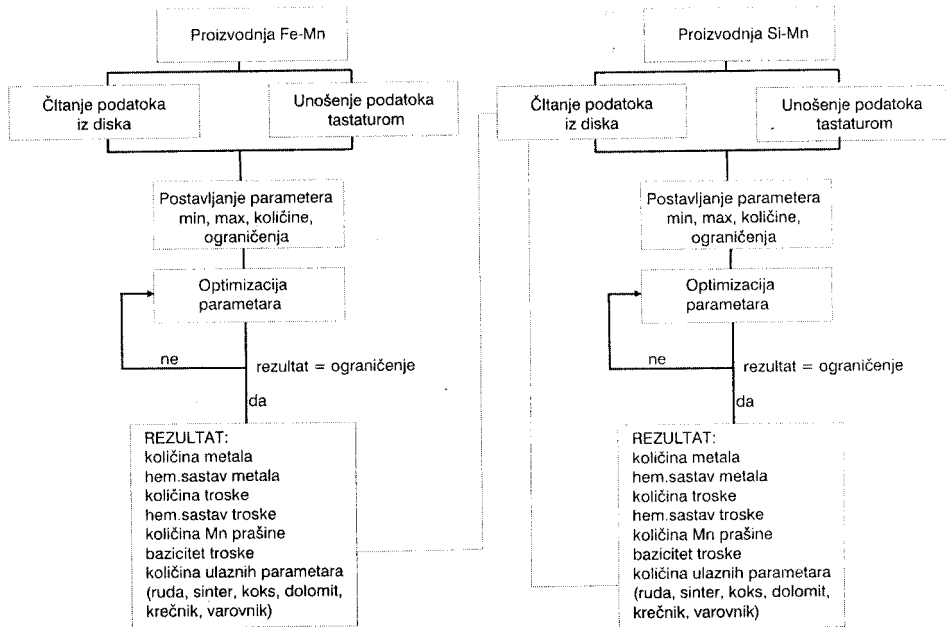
Proizvodnja Fe-Mn

Čltanje podataka iz diska

Unošenje podataka tastaturom

Postavljanje parametera min, max, količine, ograničenja

Optimizacija parametara

ne

rezultat = ograničenje

da

REZULTAT:
količina metala
hem.sastav metala
količina troske
hem.sastav troske
količina Mn prašine
bazicitet troske
količina ulaznih parametara (ruda, sinter, koks, dolomit, krečnik, varovnik)

Proizvodnja Si-Mn

Čltanje podataka iz diska

Unošenje podataka tastaturom

Postavljanje parametera min, max, količine, ograničenja

Optimizacija parametara

ne

rezultat = ograničenje

da

REZULTAT:
količina metala
hem.sastav metala
količina troske
hem.sastav troske
količina Mn prašine
bazicitet troske
količina ulaznih parametara (ruda, sinter, koks, dolomit, krečnik, varovnik)